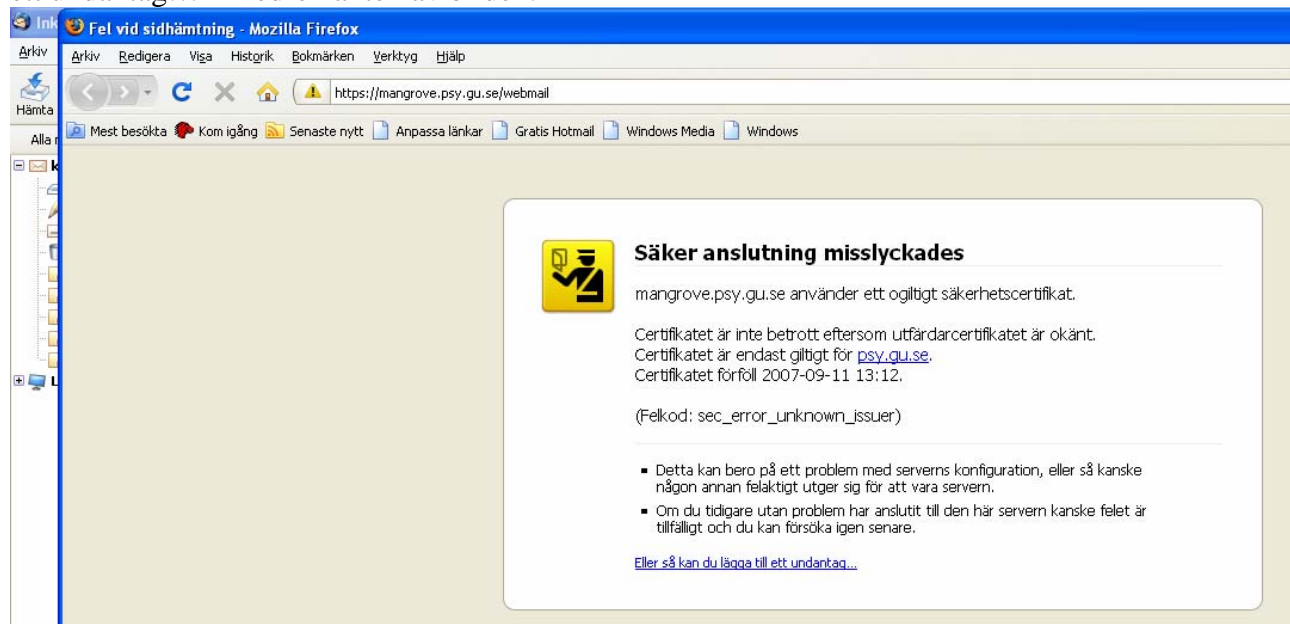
Ink
Arkiv
Hämta
Alla

Fel vid sidhämtning - Mozilla Firefox

Arkiv Redigera Visa Historik Bokmärken Verktyg Hjälp

https://mangrove.psy.gu.se/webmail

Mest besökta Kom igång Senaste nytt Anpassa länkar Gratis Hotmail Windows Media Windows

Säker anslutning misslyckades

mangrove.psy.gu.se använder ett ogiltigt säkerhetscertifikat.

Certifikatet är inte betrott eftersom utfärdarcertifikatet är okänt.
Certifikatet är endast giltigt för psy.gu.se.
Certifikatet förföll 2007-09-11 13:12.

(Felkod: sec_error_unknown_issuer)

- Detta kan bero på ett problem med serverns konfiguration, eller så kanske någon annan felaktigt utger sig för att vara servern.
- Om du tidigare utan problem har anslutit till den här servern kanske felet är tillfälligt och du kan försöka igen senare.

Eller så kan du lägga till ett undantag...